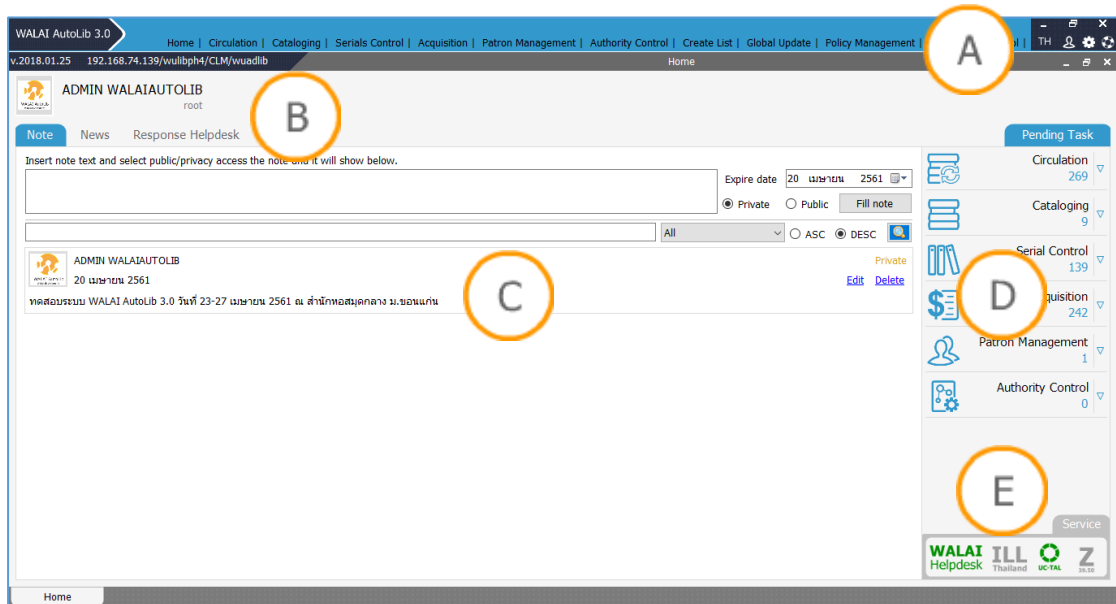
WALAI AutoLib 3.0

Home | Circulation | Cataloging | Serials Control | Acquisition | Patron Management | Authority Control | Create List | Global Update | Policy Management |

A

l | TH

v.2018.01.25 192.168.74.139/wulibph4/CLM/wuadlib

Home

ADMIN WALAIAUTOLIB
root

B

Note News Response Helpdesk

Pending Task

Insert note text and select public/privacy access the note and it will show below.

Expire date 20 เมษายน 2561

Private Public Fill note

All ASC DESC

ADMIN WALAIAUTOLIB
20 เมษายน 2561

C

Private
Edit Delete

ทดสอบระบบ WALAI AutoLib 3.0 วันที่ 23-27 เมษายน 2561 ณ สำนักหอสมุดกลาง ม.ขอนแก่น

Circulation
269

Cataloging
9

Serial Control
139

D

quisition
242

Patron Management
1

Authority Control
0

E

Service

WALAI Helpdesk ILL Thailand UC-TAL Z 39.50

Home